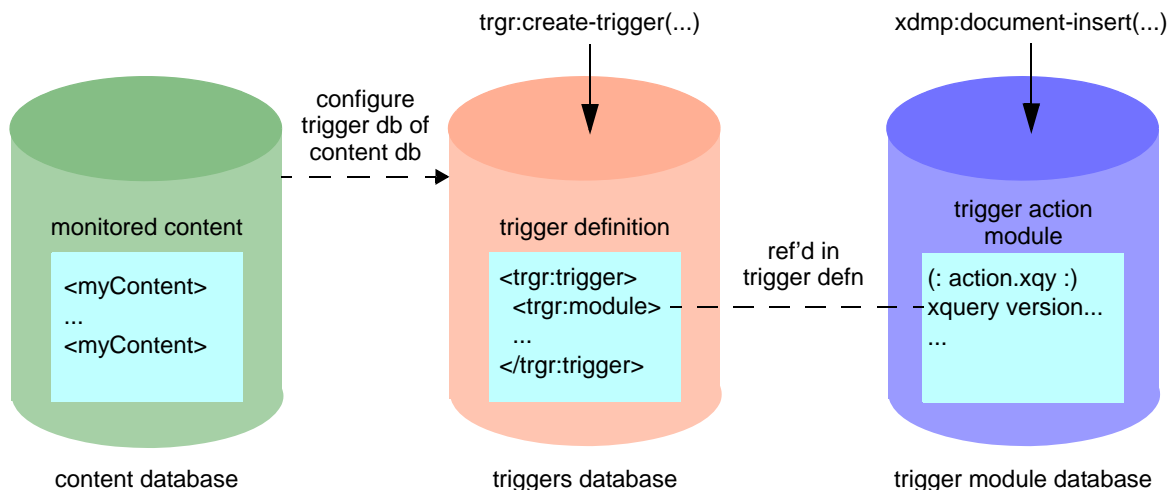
trgr:create-trigger(...)

xdmp:document-insert(...)

configure trigger db of content db

monitored content

<myContent>
...
<myContent>

trigger definition

<trgr:trigger>
<trgr:module>
...
</trgr:trigger>

ref'd in trigger defn

trigger action module

(: action.xqy :)
xquery version...
...

content database

triggers database

trigger module database